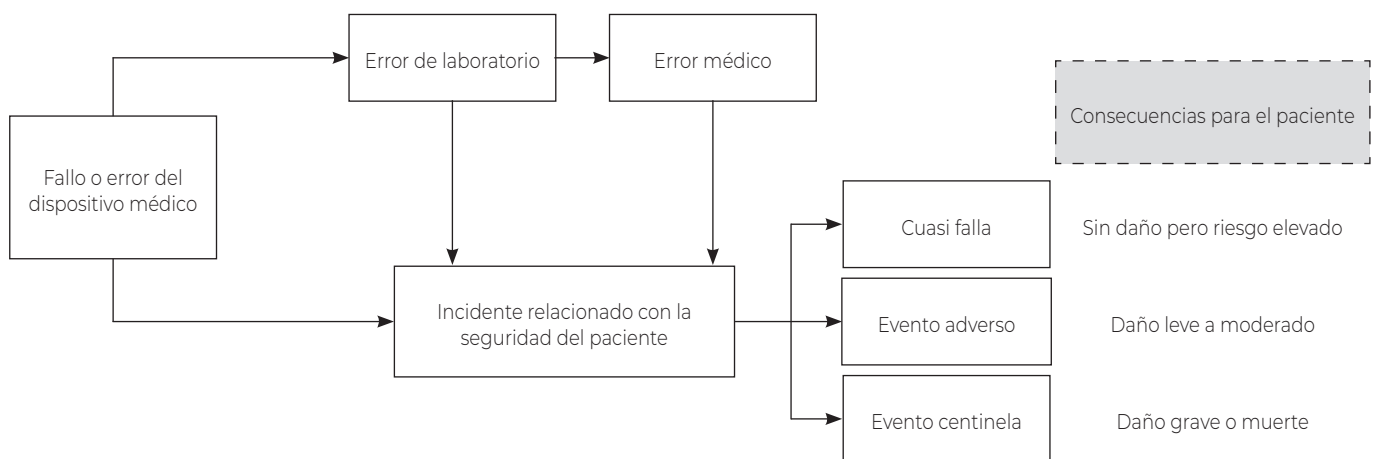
Error de laboratorio

Error médico

Consecuencias para el paciente

Fallo o error del dispositivo médico

Cuasi falla

Sin daño pero riesgo elevado

Incidente relacionado con la seguridad del paciente

Evento adverso

Daño leve a moderado

Evento centinela

Daño grave o muerte